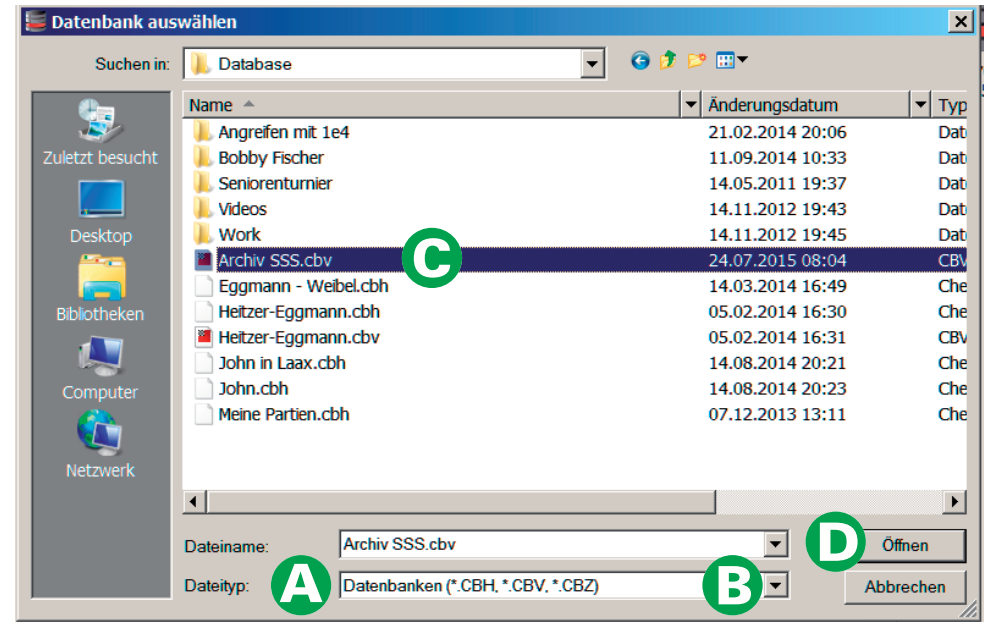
Datenbank auswählen

Suchen in: Database

Zuletzt besucht
Desktop
Bibliotheken
Computer
Netzwerk

| Name | Änderungsdatum | Typ |
|---|---|---|
| Angreifen mit 1e4 | 21.02.2014 20:06 | Dat |
| Bobby Fischer | 11.09.2014 10:33 | Dat |
| Seniorenturnier | 14.05.2011 19:37 | Dat |
| Videos | 14.11.2012 19:43 | Dat |
| Work | 14.11.2012 19:45 | Dat |
| Archiv SSS.cbv | 24.07.2015 08:04 | CBV |
| Eggmann - Weibel.cbh | 14.03.2014 16:49 | Che |
| Heitzer-Eggmann.cbh | 05.02.2014 16:30 | Che |
| Heitzer-Eggmann.cbv | 05.02.2014 16:31 | CBV |
| John in Laax.cbh | 14.08.2014 20:21 | Che |
| John.cbh | 14.08.2014 20:23 | Che |
| Meine Partien.cbh | 07.12.2013 13:11 | Che |

C

Dateiname: Archiv SSS.cbv
Dateityp: Datenbanken (*.CBH, *.CBV, *.CBZ)

A
B
D

Öffnen
Abbrechen